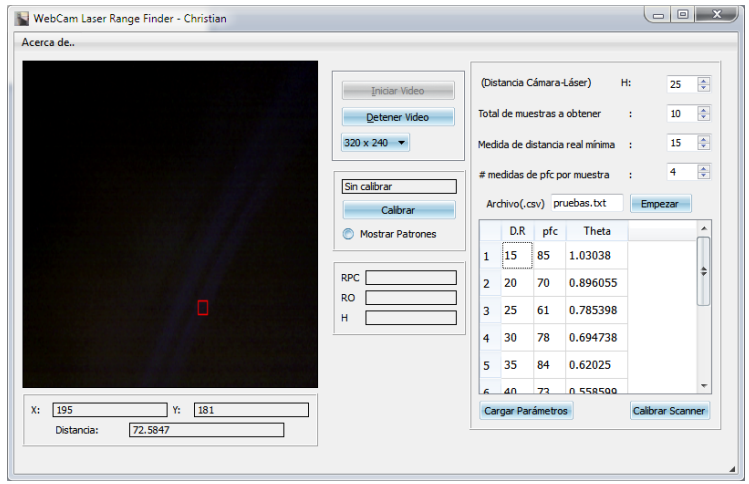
WebCam Laser Range Finder - Christian

Acerca de..

Iniciar Video

Detener Video

320 x 240

Sin calibrar

Calibrar

Mostrar Patrones

RPC

RO

H

(Distancia Cámara-Láser) H: 25

Total de muestras a obtener : 10

Medida de distancia real mínima : 15

# medidas de pfc por muestra : 4

Archivo(.csv) pruebas.txt Empezar

| | D.R | pfc | Theta |
|---|---|---|---|
| 1 | 15 | 85 | 1.03038 |
| 2 | 20 | 70 | 0.896055 |
| 3 | 25 | 61 | 0.785398 |
| 4 | 30 | 78 | 0.694738 |
| 5 | 35 | 84 | 0.62025 |
| 6 | 40 | 73 | 0.558599 |

Cargar Parámetros

Calibrar Scanner

X: 195 Y: 181

Distancia: 72.5847